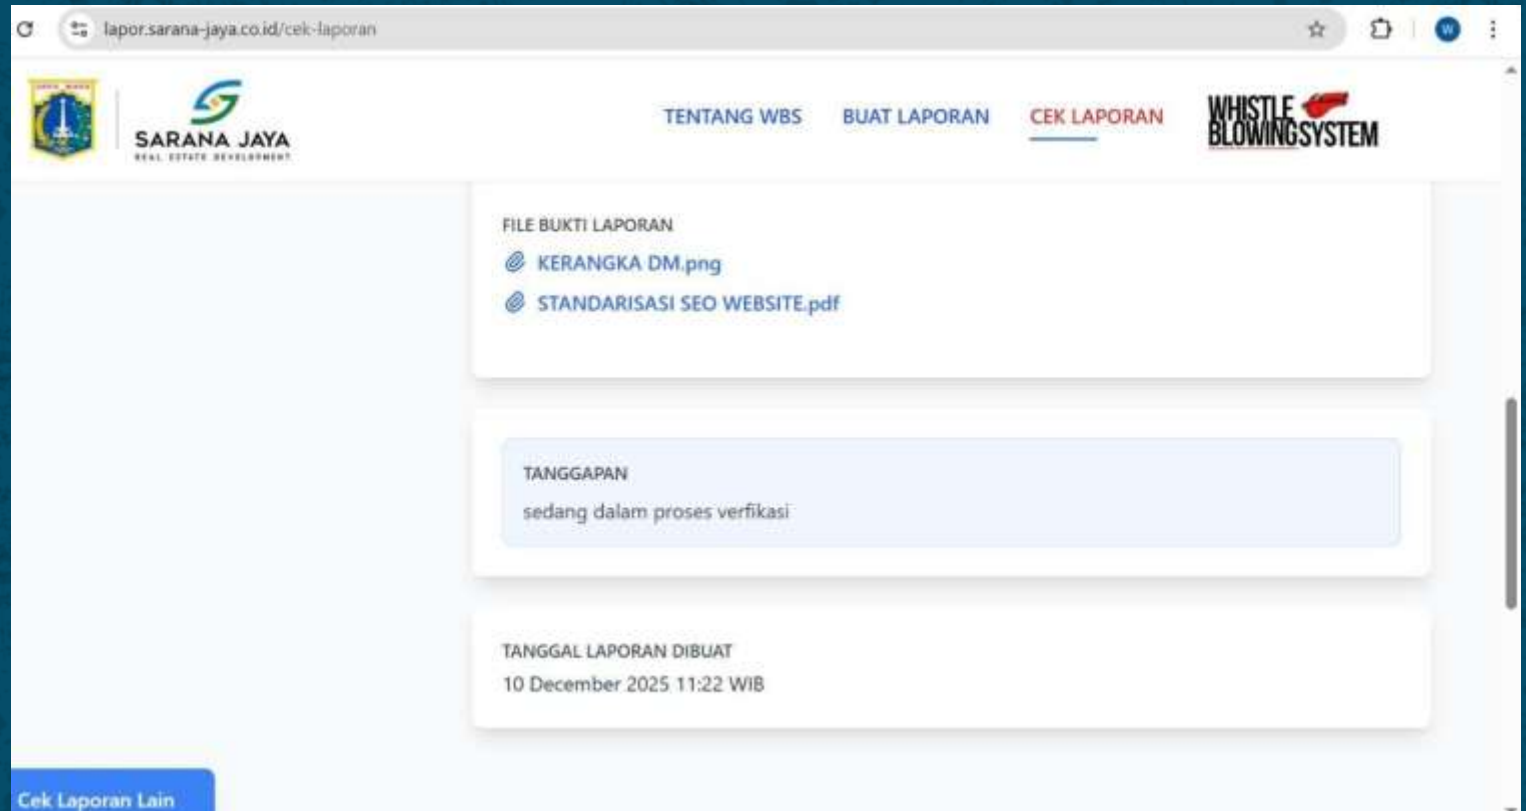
lapor.sarana-jaya.co.id/cek-laporan

W

SARANA JAYA
REAL ESTATE DEVELOPMENT

TENTANG WBS
BUAT LAPORAN
CEK LAPORAN

WHISTLE BLOWINGSYSTEM

FILE BUKTI LAPORAN
KERANGKA DM.png
STANDARISASI SEO WEBSITE.pdf

TANGGAPAN
sedang dalam proses verfikasi

TANGGAL LAPORAN DIBUAT
10 December 2025 11:22 WIB

Cek Laporan Lain